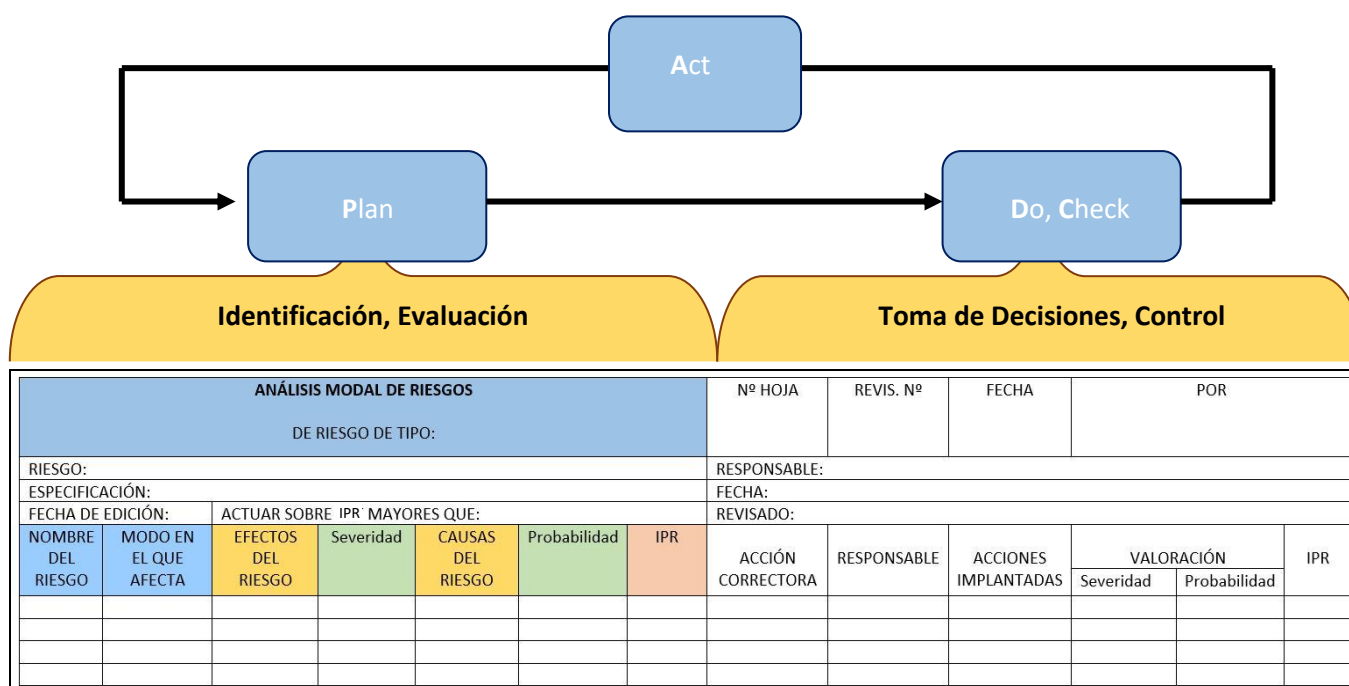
Act

Plan

Do, Check

Identificación, Evaluación

Toma de Decisiones, Control

| ANÁLISIS MODAL DE RIESGOS DE RIESGO DE TIPO: | | | | | | | Nº HOJA | REVIS. Nº | FECHA | POR | | |
|---|---|---|---|---|---|---|---|---|---|---|---|---|
| RIESGO: | | | | | | | RESPONSABLE: | | | | | |
| ESPECIFICACIÓN: | | | | | | | FECHA: | | | | | |
| FECHA DE EDICIÓN: | ACTUAR SOBRE IPR´ MAYORES QUE: | | | | | | REVISADO: | | | | | |
| NOMBRE DEL RIESGO | MODO EN EL QUE AFECTA | EFECTOS DEL RIESGO | Severidad | CAUSAS DEL RIESGO | Probabilidad | IPR | ACCIÓN CORRECTORA | RESPONSABLE | ACCIONES IMPLANTADAS | VALORACIÓN Severidad | VALORACIÓN Probabilidad | IPR |
| | | | | | | | | | | | | |
| | | | | | | | | | | | | |
| | | | | | | | | | | | | |
| | | | | | | | | | | | | |